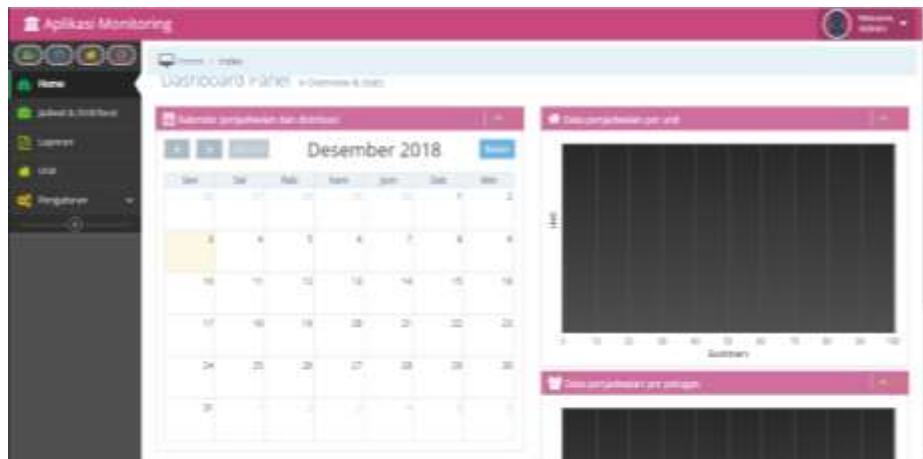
Aplikasi Monitoring

Home

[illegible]

Laporan

Unit

Pengaturan

Home / Index

Dashboard Panel » Overview & stats

Kalender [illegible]

Desember 2018

| Sen | Sel | Rab | Kam | Jum | Sab | Min |
|---|---|---|---|---|---|---|
| 26 | 27 | 28 | 29 | 30 | 1 | 2 |
| 3 | 4 | 5 | 6 | 7 | 8 | 9 |
| 10 | 11 | 12 | 13 | 14 | 15 | 16 |
| 17 | 18 | 19 | 20 | 21 | 22 | 23 |
| 24 | 25 | 26 | 27 | 28 | 29 | 30 |
| 31 | 1 | 2 | 3 | 4 | 5 | 6 |

Data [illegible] per unit

0 10 20 30 40 50 60 70 80 90 100

Data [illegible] per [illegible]